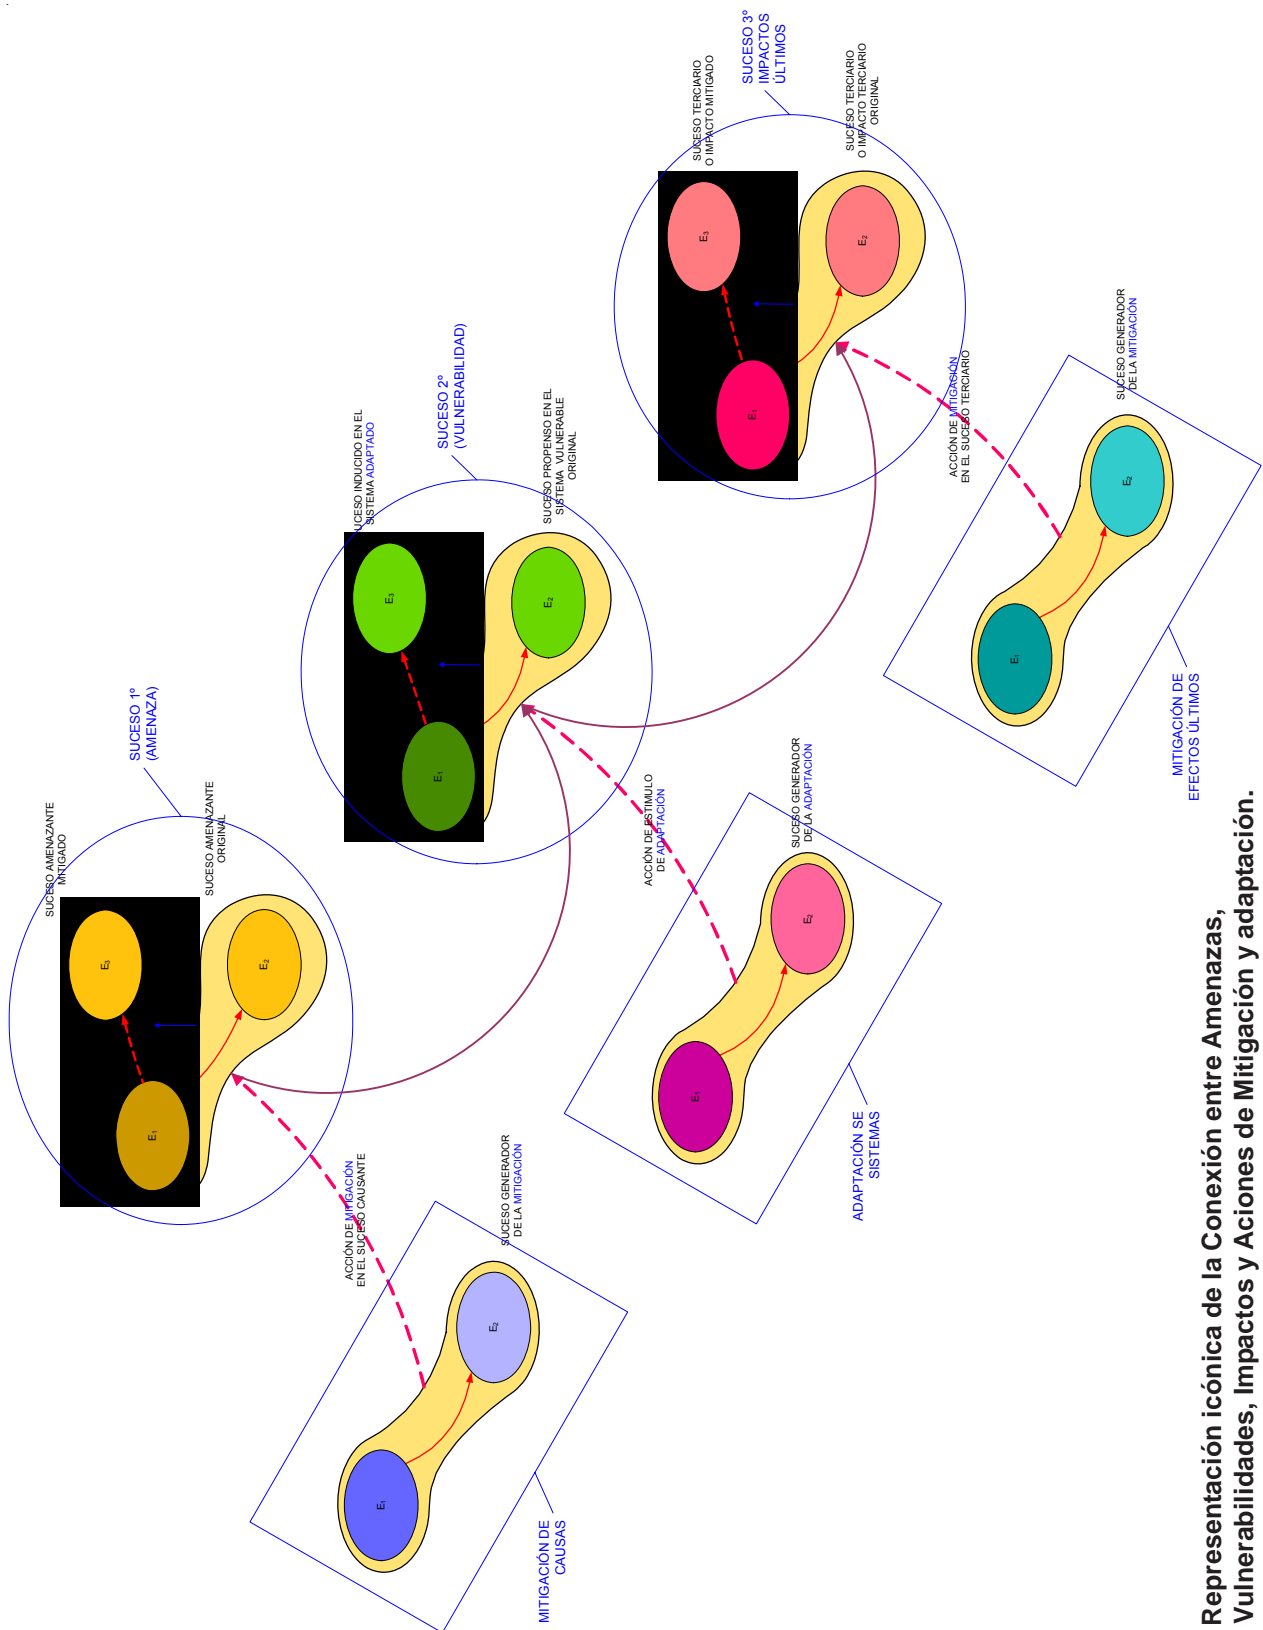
Representación icónica de la Conexión entre Amenazas, Vulnerabilidades, Impactos y Aciones de Mitigación y adaptación.

SUCESO 1°
(AMENAZA)

SUCESO AMENAZANTE
MITIGADO

SUCESO AMENAZANTE
ORIGINAL

$E_3$

$E_2$

$E_1$

ACCIÓN DE MITIGACIÓN
EN EL SUCESO CAUSANTE

SUCESO GENERADOR
DE LA MITIGACIÓN

$E_2$

$E_1$

MITIGACIÓN DE
CAUSAS

SUCESO 2°
(VULNERABILIDAD)

SUCESO INDUCIDO EN EL
SISTEMA ADAPTADO

SUCESO PROPENSO EN EL
SISTEMA VULNERABLE
ORIGINAL

$E_3$

$E_2$

$E_1$

ACCIÓN DE ESTIMULO
DE ADAPTACIÓN

SUCESO GENERADOR
DE LA ADAPTACIÓN

$E_2$

$E_1$

ADAPTACIÓN SE
SISTEMAS

SUCESO 3°
IMPACTOS
ÚLTIMOS

SUCESO TERCIARIO
O IMPACTO MITIGADO

SUCESO TERCIARIO
O IMPACTO TERCIARIO
ORIGINAL

$E_3$

$E_2$

$E_1$

ACCIÓN DE MITIGACIÓN
EN EL SUCESO TERCIARIO

SUCESO GENERADOR
DE LA MITIGACIÓN

$E_2$

$E_1$

MITIGACIÓN DE
EFECTOS ÚLTIMOS